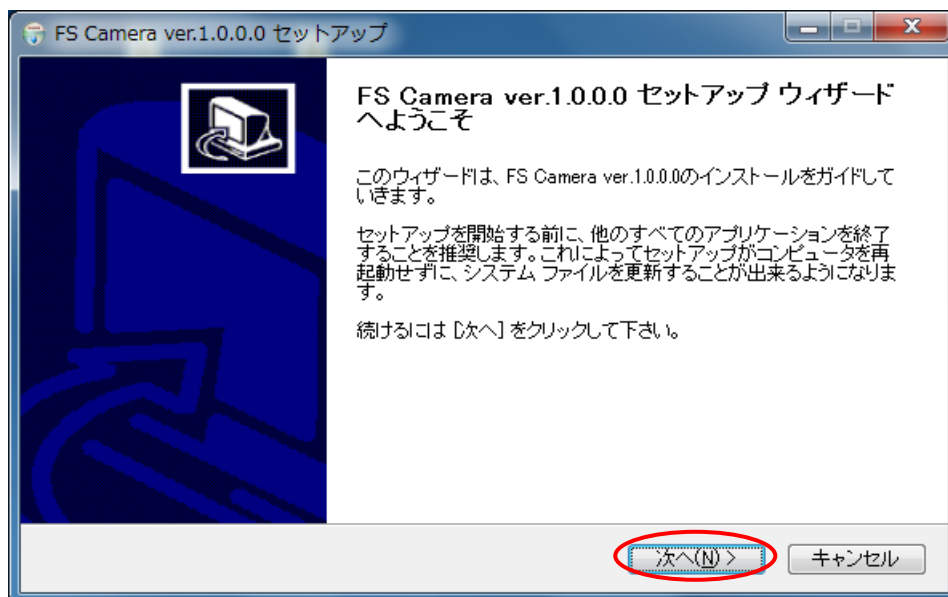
FS Camera ver.1.0.0.0 セットアップ

FS Camera ver.1.0.0.0 セットアップ ウィザードへようこそ

このウィザードは、FS Camera ver.1.0.0.0のインストールをガイドしていきます。

セットアップを開始する前に、他のすべてのアプリケーションを終了することを推奨します。これによってセットアップがコンピュータを再起動せずに、システム ファイルを更新することが出来るようになります。

続けるには [次へ] をクリックして下さい。

次へ(N) >

キャンセル